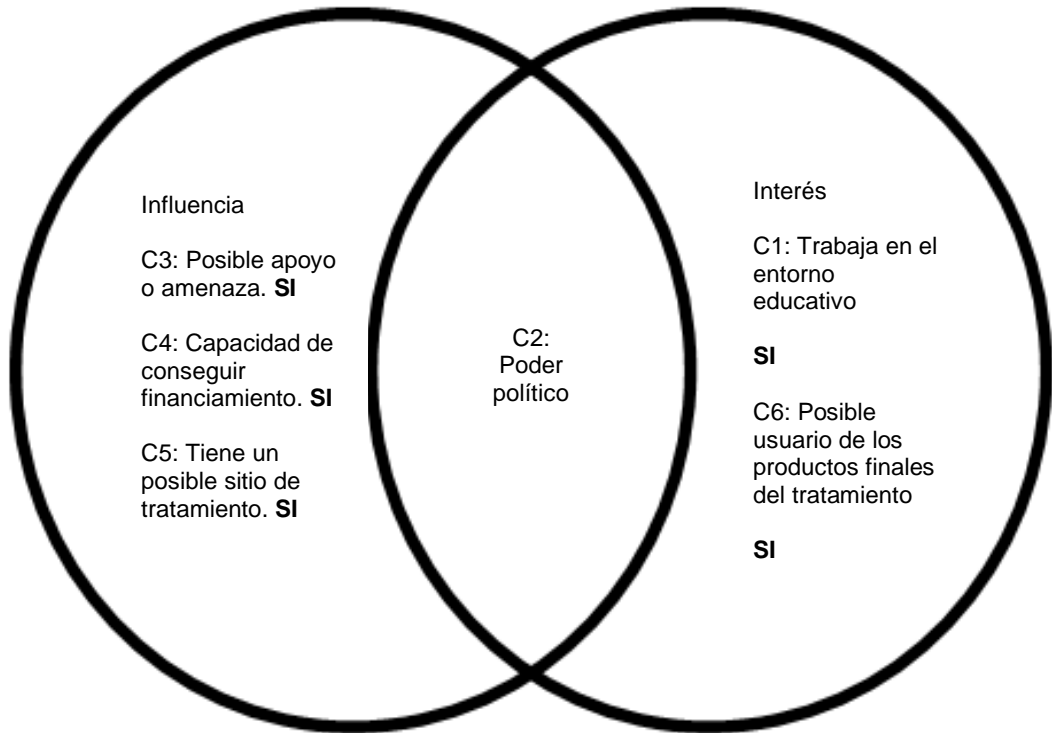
Influencia

C3: Posible apoyo o amenaza. **SI**

C4: Capacidad de conseguir financiamiento. **SI**

C5: Tiene un posible sitio de tratamiento. **SI**

C2: Poder político

Interés

C1: Trabaja en el entorno educativo

**SI**

C6: Posible usuario de los productos finales del tratamiento

**SI**